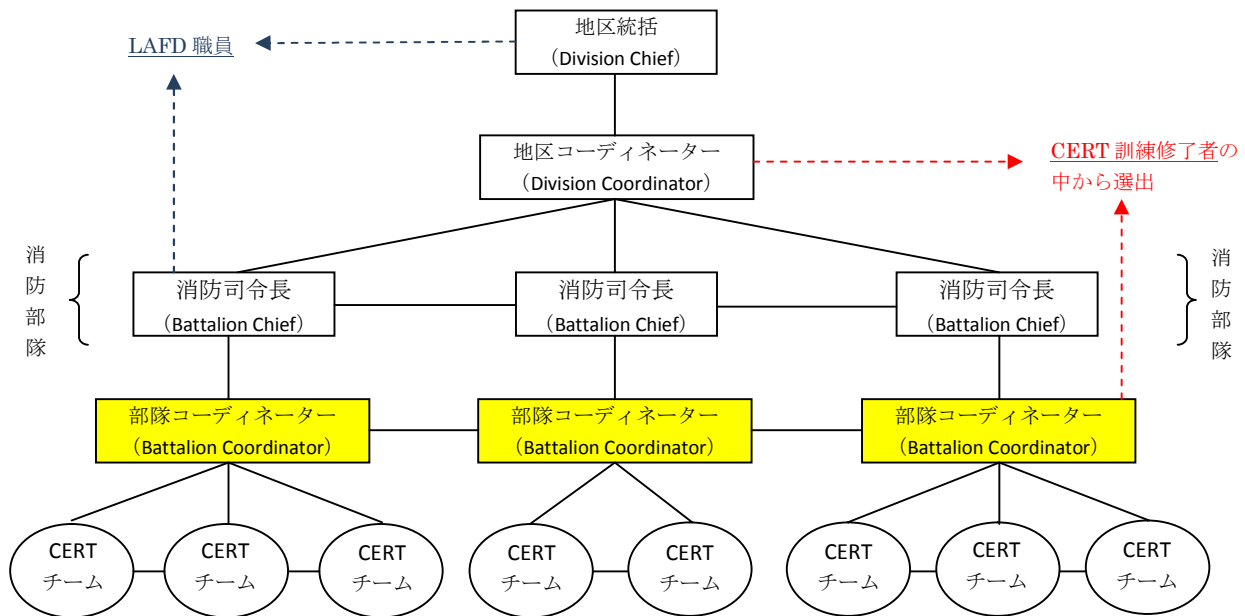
LAFD 職員

地区統括
（Division Chief）

地区コーディネーター
（Division Coordinator）

CERT 訓練修了者の中から選出

消防部隊

消防司令長
（Battalion Chief）

消防司令長
（Battalion Chief）

消防司令長
（Battalion Chief）

消防部隊

部隊コーディネーター
（Battalion Coordinator）

部隊コーディネーター
（Battalion Coordinator）

部隊コーディネーター
（Battalion Coordinator）

CERT チーム

CERT チーム

CERT チーム

CERT チーム

CERT チーム

CERT チーム

CERT チーム

CERT チーム